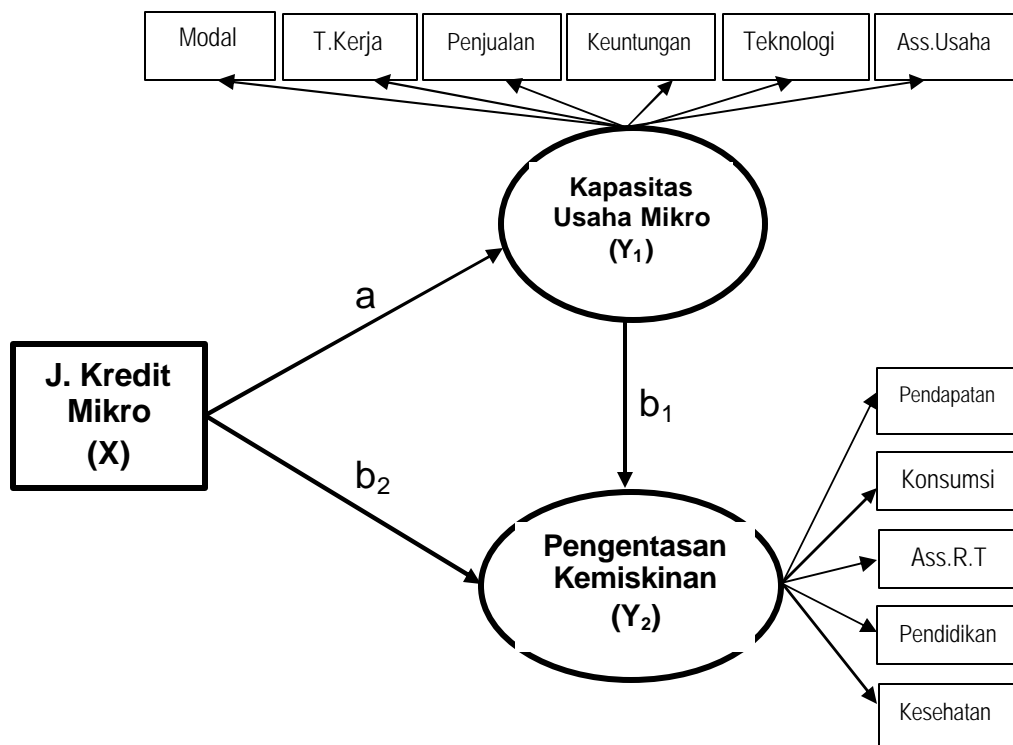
Modal

T.Kerja

Penjualan

Keuntungan

Teknologi

Ass.Usaha

Kapasitas Usaha Mikro ($Y_1$)

a

J. Kredit Mikro (X)

$b_1$

$b_2$

Pengentasan Kemiskinan ($Y_2$)

Pendapatan

Konsumsi

Ass.R.T

Pendidikan

Kesehatan